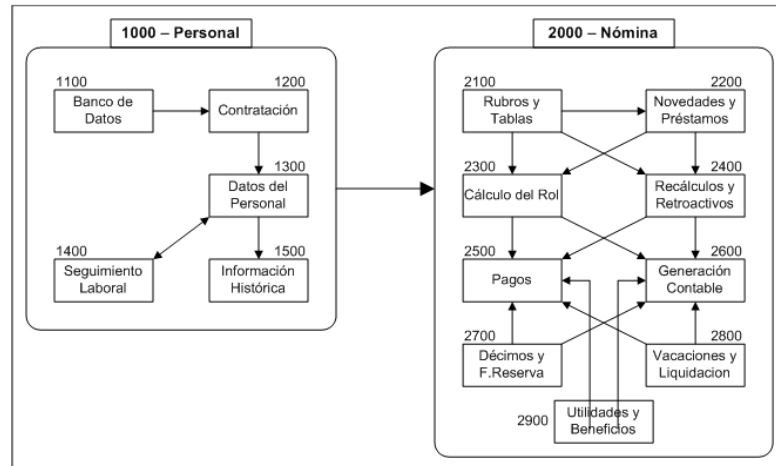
1000 – Personal

1100
Banco de Datos

1200
Contratación

1300
Datos del Personal

1400
Seguimiento Laboral

1500
Información Histórica

2000 – Nómina

2100
Rubros y Tablas

2200
Novedades y Préstamos

2300
Cálculo del Rol

2400
Recálculos y Retroactivos

2500
Pagos

2600
Generación Contable

2700
Décimos y F.Reserva

2800
Vacaciones y Liquidacion

2900
Utilidades y Beneficios